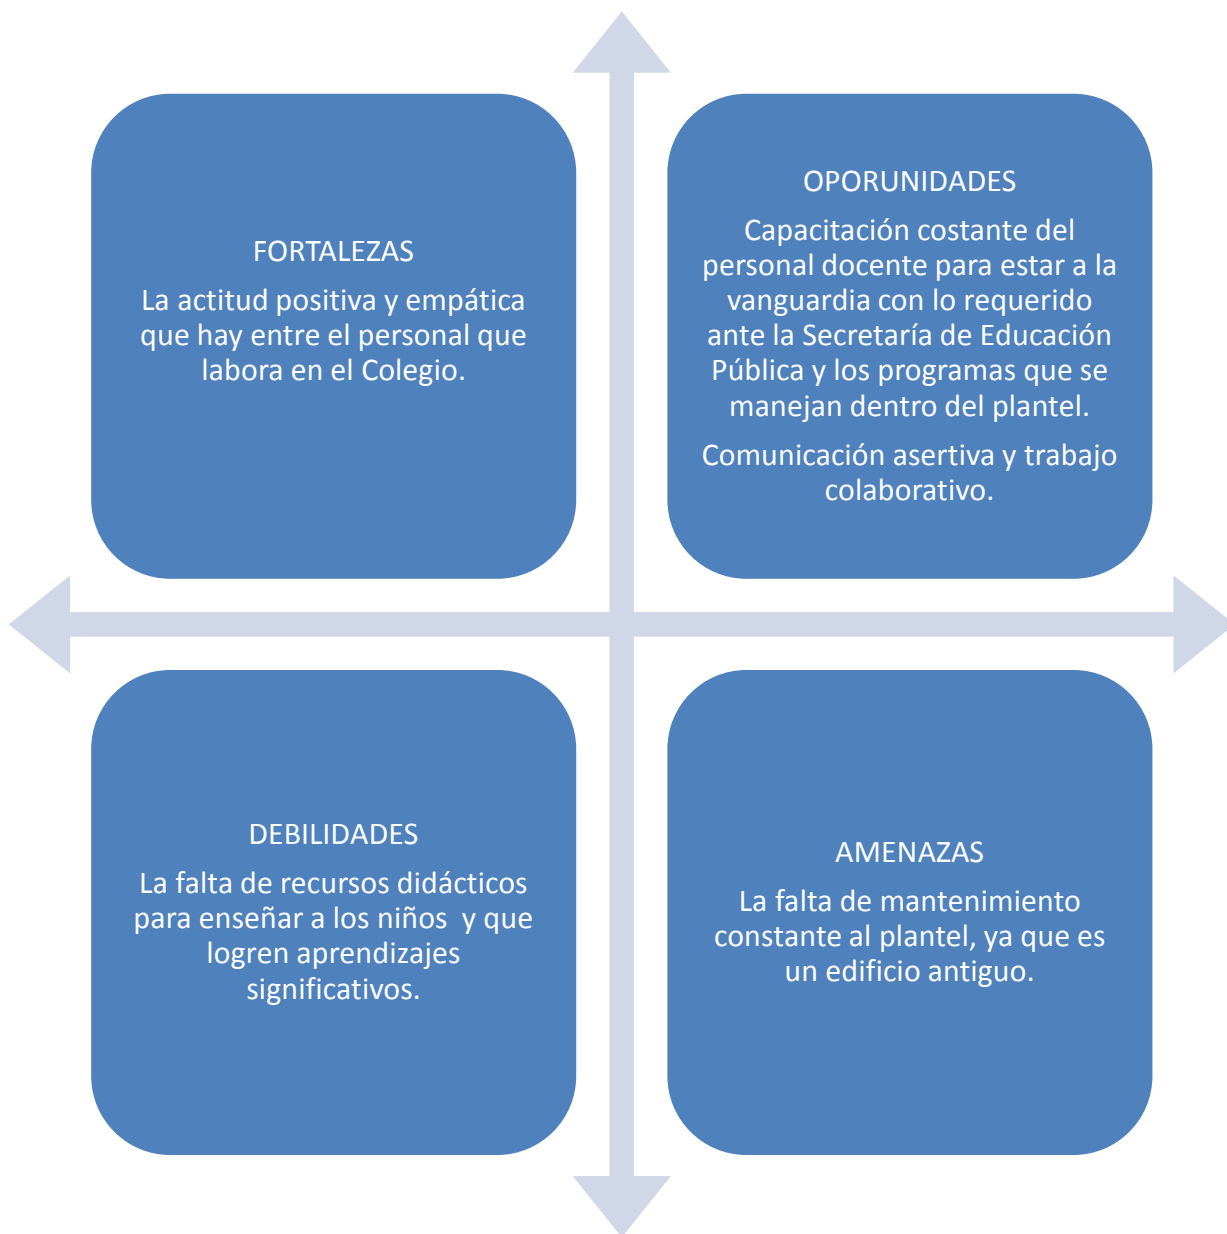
FORTALEZAS

La actitud positiva y empática que hay entre el personal que labora en el Colegio.

OPORUNIDADES

Capacitación costante del personal docente para estar a la vanguardia con lo requerido ante la Secretaría de Educación Pública y los programas que se manejan dentro del plantel.

Comunicación asertiva y trabajo colaborativo.

DEBILIDADES

La falta de recursos didácticos para enseñar a los niños y que logren aprendizajes significativos.

AMENAZAS

La falta de mantenimiento constante al plantel, ya que es un edificio antiguo.